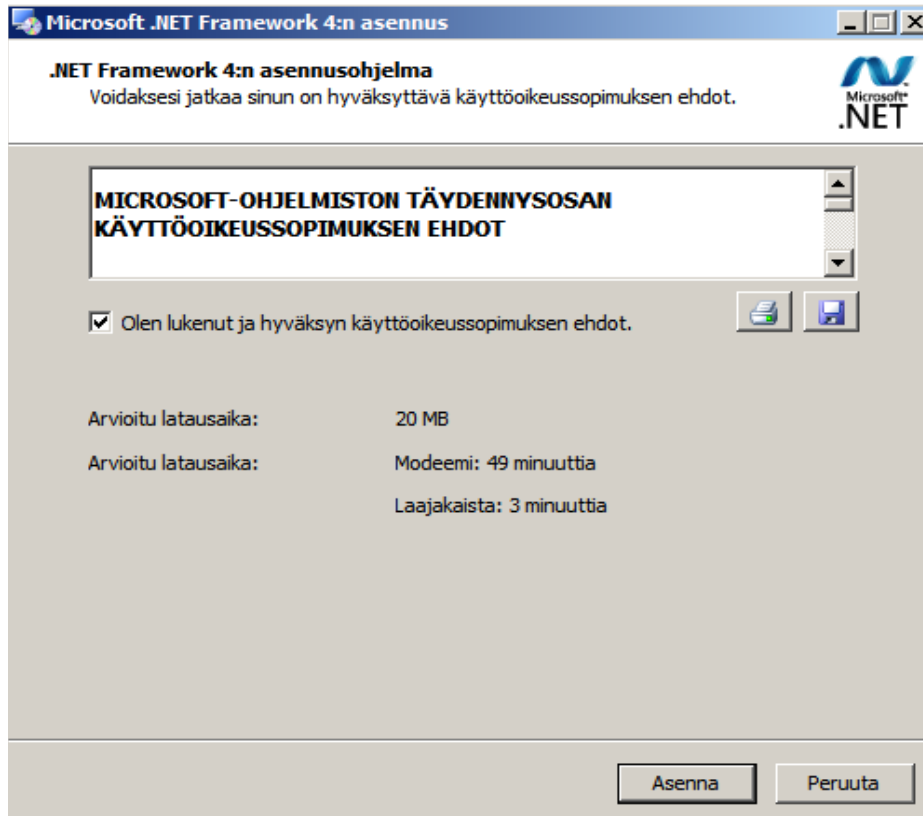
Microsoft .NET Framework 4:n asennus

.NET Framework 4:n asennusohjelma
Voidaksesi jatkaa sinun on hyväksyttävä käyttöoikeussopimuksen ehdot.

Microsoft
.NET

MICROSOFT-OHJELMISTON TÄYDENNYSOSAN KÄYTTÖOIKEUSSOPIMUKSEN EHDOT

Olen lukenut ja hyväksyn käyttöoikeussopimuksen ehdot.

Arvioitu latausaika: 20 MB

Arvioitu latausaika: Modeemi: 49 minuuttia

Laajakaista: 3 minuuttia

Asenna Peruuta